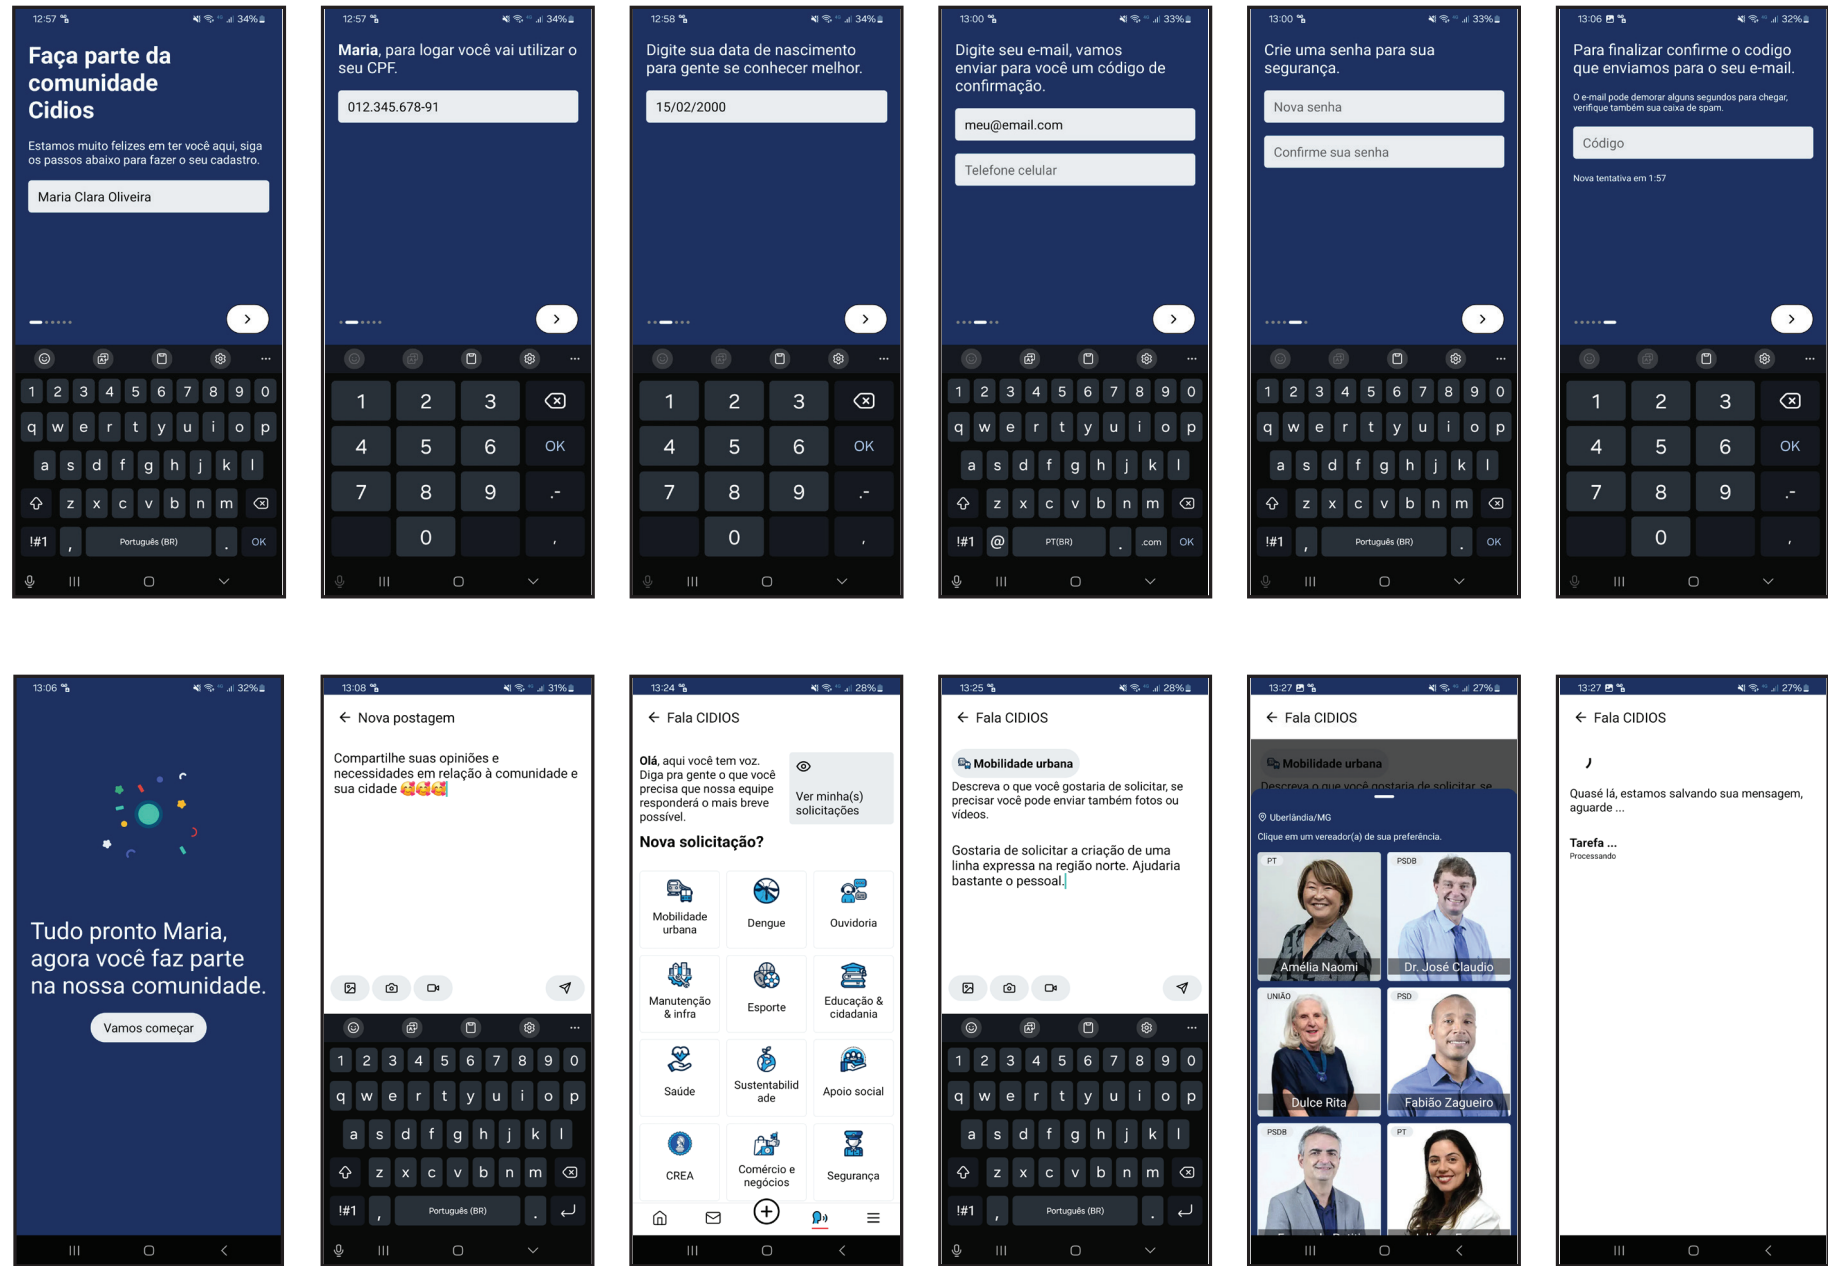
12:57 34%

Faça parte da comunidade Cidios

Estamos muito felizes em ter você aqui, siga os passos abaixo para fazer o seu cadastro.

Maria Clara Oliveira

1 2 3 4 5 6 7 8 9 0
q w e r t y u i o p
a s d f g h j k l
z x c v b n m
!#1 , Português (BR) . OK

12:57 34%

**Maria**, para logar você vai utilizar o seu CPF.

012.345.678-91

1 2 3
4 5 6 OK
7 8 9 .-
0 ,

12:58 34%

Digite sua data de nascimento para gente se conhecer melhor.

15/02/2000

1 2 3
4 5 6 OK
7 8 9 .-
0 ,

13:00 33%

Digite seu e-mail, vamos enviar para você um código de confirmação.

meu@email.com

Telefone celular

1 2 3 4 5 6 7 8 9 0
q w e r t y u i o p
a s d f g h j k l
z x c v b n m
!#1 @ PT(BR) . .com OK

13:00 33%

Crie uma senha para sua segurança.

Nova senha

Confirme sua senha

1 2 3 4 5 6 7 8 9 0
q w e r t y u i o p
a s d f g h j k l
z x c v b n m
!#1 , Português (BR) . OK

13:06 32%

Para finalizar confirme o codigo que enviamos para o seu e-mail.

O e-mail pode demorar alguns segundos para chegar, verifique também sua caixa de spam.

Código

Nova tentativa em 1:57

1 2 3
4 5 6 OK
7 8 9 .-
0 ,

13:06 32%

Tudo pronto Maria, agora você faz parte na nossa comunidade.

Vamos começar

13:08 31%

Nova postagem

Compartilhe suas opiniões e necessidades em relação à comunidade e sua cidade 🥰🥰🥰

1 2 3 4 5 6 7 8 9 0
q w e r t y u i o p
a s d f g h j k l
z x c v b n m
!#1 , Português (BR) .

13:24 28%

Fala CIDIOS

**Olá**, aqui você tem voz. Diga pra gente o que você precisa que nossa equipe responderá o mais breve possível.

Ver minha(s) solicitações

Nova solicitação?

Mobilidade urbana
Dengue
Ouvidoria
Manutenção & infra
Esporte
Educação & cidadania
Saúde
Sustentabilidade
Apoio social
CREA
Comércio e negócios
Segurança

13:25 28%

Fala CIDIOS

Mobilidade urbana

Descreva o que você gostaria de solicitar, se precisar você pode enviar também fotos ou vídeos.

Gostaria de solicitar a criação de uma linha expressa na região norte. Ajudaria bastante o pessoal.

1 2 3 4 5 6 7 8 9 0
q w e r t y u i o p
a s d f g h j k l
z x c v b n m
!#1 , Português (BR) .

13:27 27%

Fala CIDIOS

Mobilidade urbana

Descreva o que você gostaria de solicitar se

Uberlândia/MG

Clique em um vereador(a) de sua preferência.

PT
Amélia Naomi
PSDB
Dr. José Claudio
UNIÃO
Dulce Rita
PSD
Fabião Zagueiro
PSDB
PT

13:27 27%

Fala CIDIOS

Quasé lá, estamos salvando sua mensagem, aguarde ...

Tarefa ...
Processando